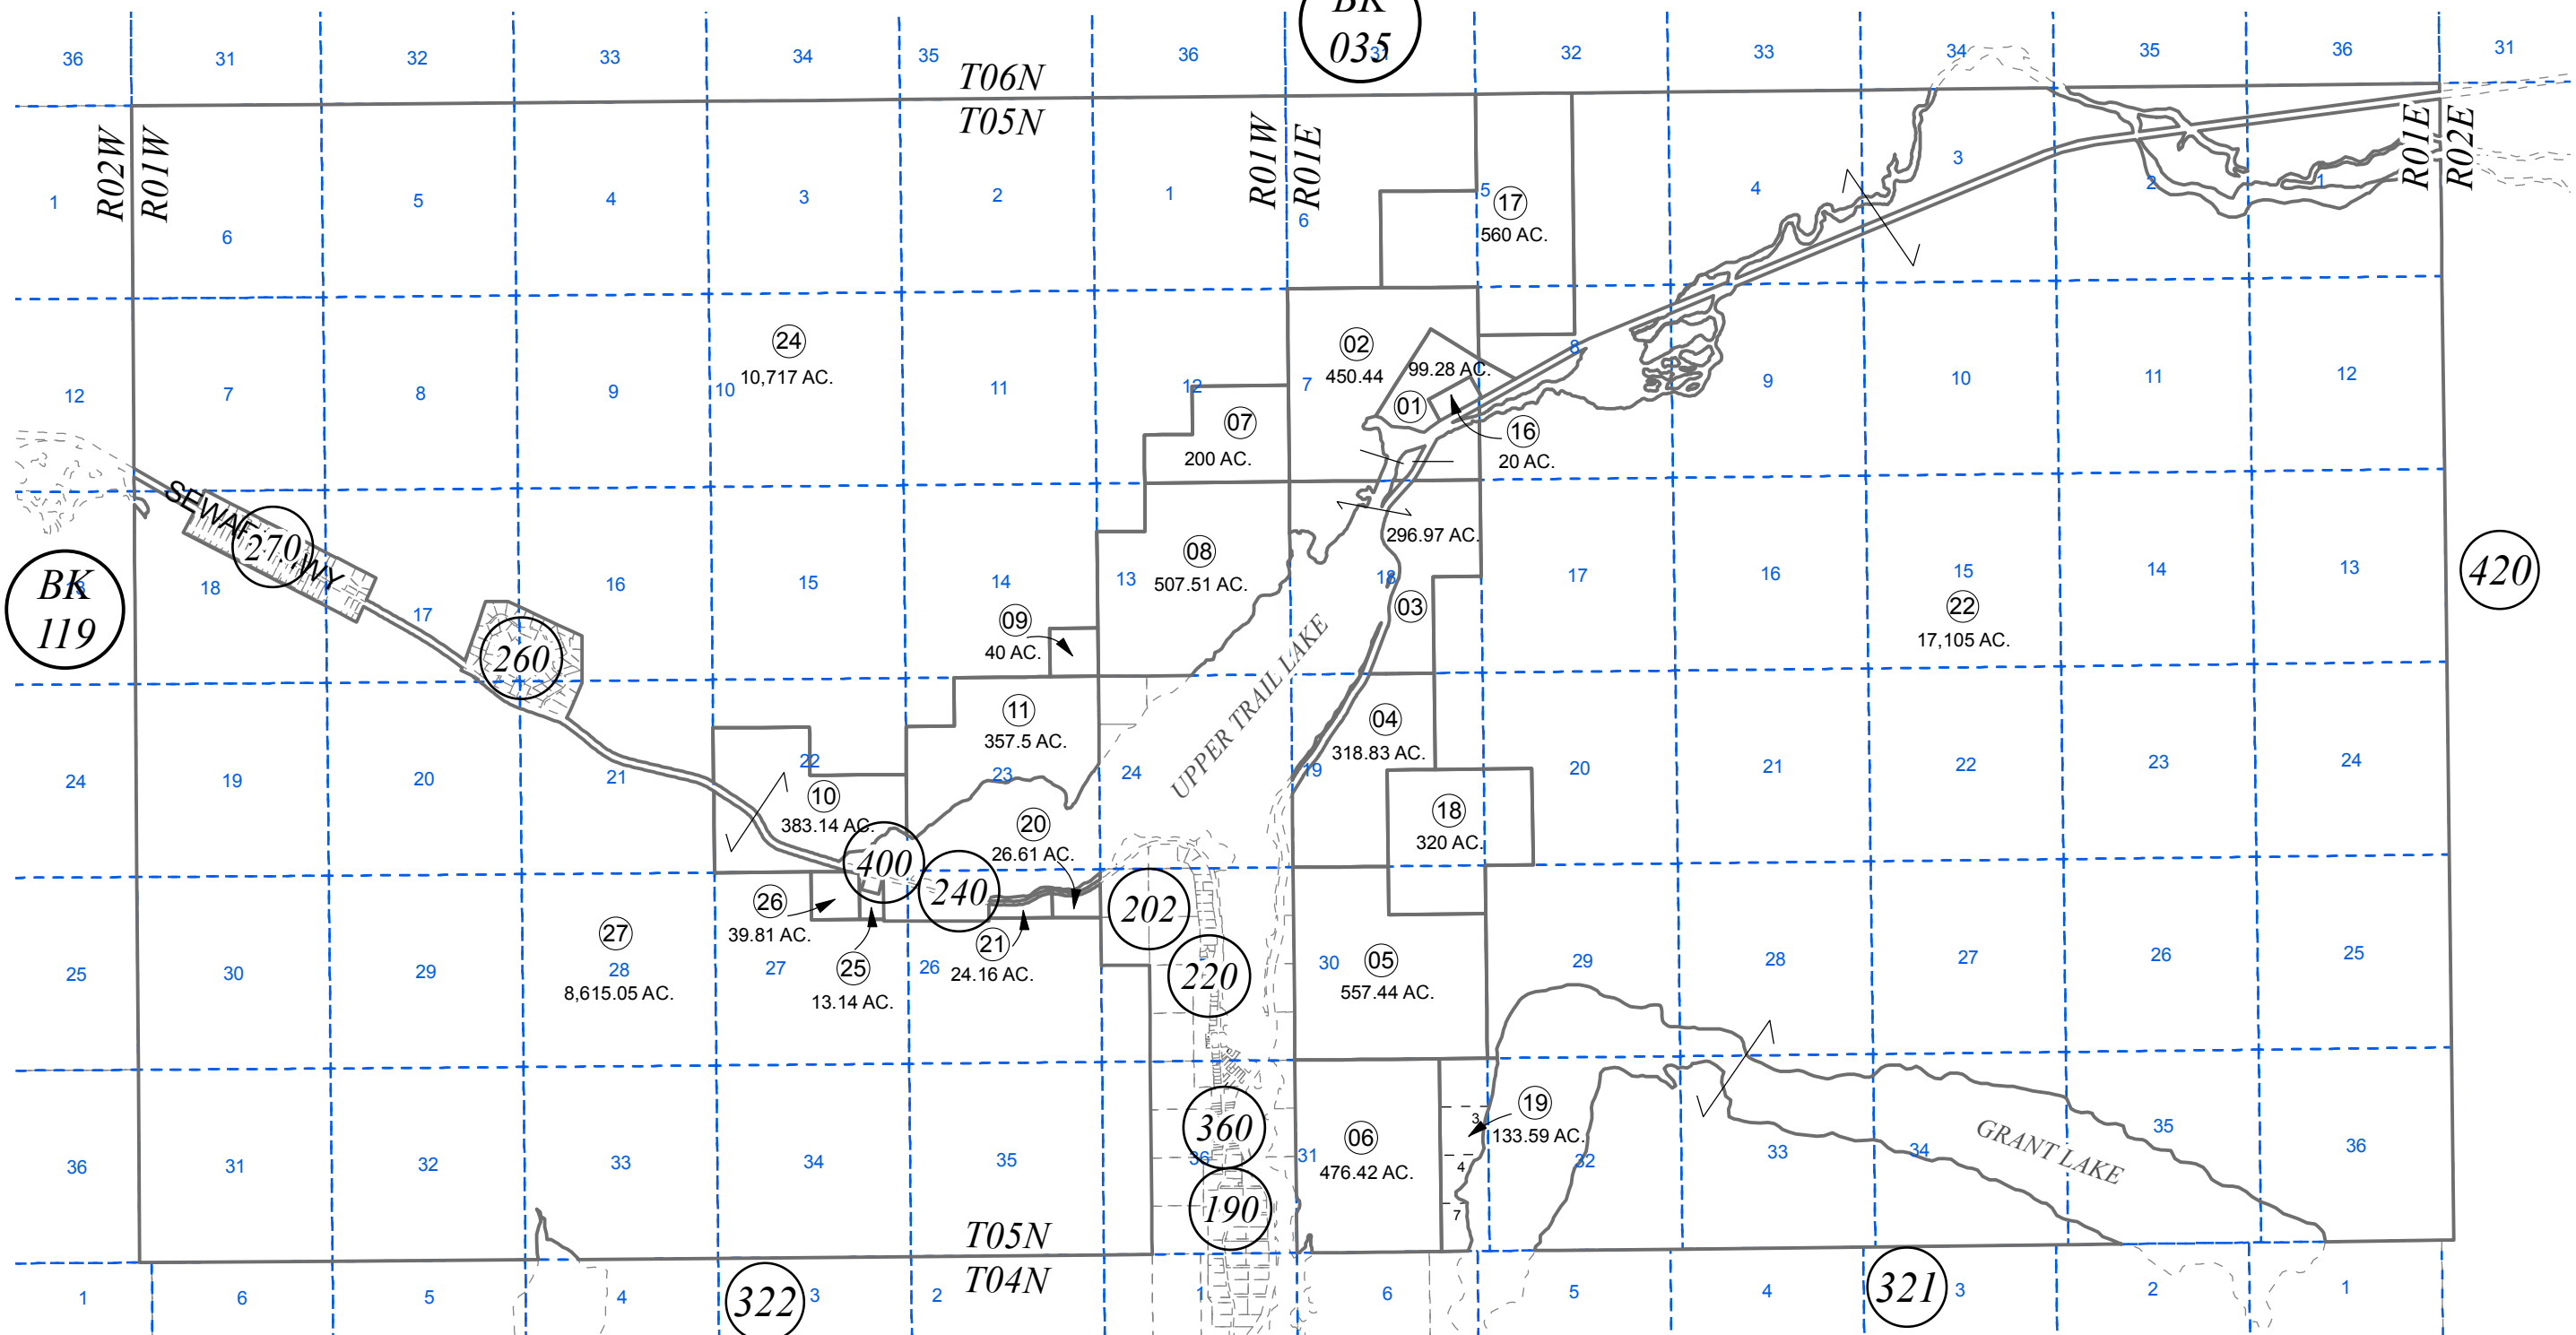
36 31 32 33 34 35 T06N T05N 36 BK 035 31 32 33 34 35 36 31

R02W R01W 1 6 5 4 3 2 1 R01W R01E 6 5 17 560 AC. 4 3 2 1 R01E R02E

12 7 8 9 24 10 10,717 AC. 11 12 07 200 AC. 7 02 450.44 99.28 AC. 01 8 16 20 AC. 9 10 11 12

SEWARD HWY 270 BK 119 18 17 260 16 15 14 09 40 AC. 13 08 507.51 AC. 296.97 AC. 18 03 17 16 15 22 17,105 AC. 14 13 420

24 19 20 21 22 10 383.14 AC. 23 11 357.5 AC. 20 26.61 AC. 24 UPPER TRAIL LAKE 19 04 318.83 AC. 18 320 AC. 20 21 22 23 24

400 240 202 220

25 30 29 27 28 8,615.05 AC. 26 39.81 AC. 27 25 13.14 AC. 26 21 24.16 AC. 30 05 557.44 AC. 29 28 27 26 25

36 31 32 33 34 35 360 36 190 31 06 476.42 AC. 3 4 7 19 133.59 AC. 32 33 34 GRANT LAKE 35 36

T05N T04N 1 6 5 4 322 3 2 1 6 5 4 321 3 2 1